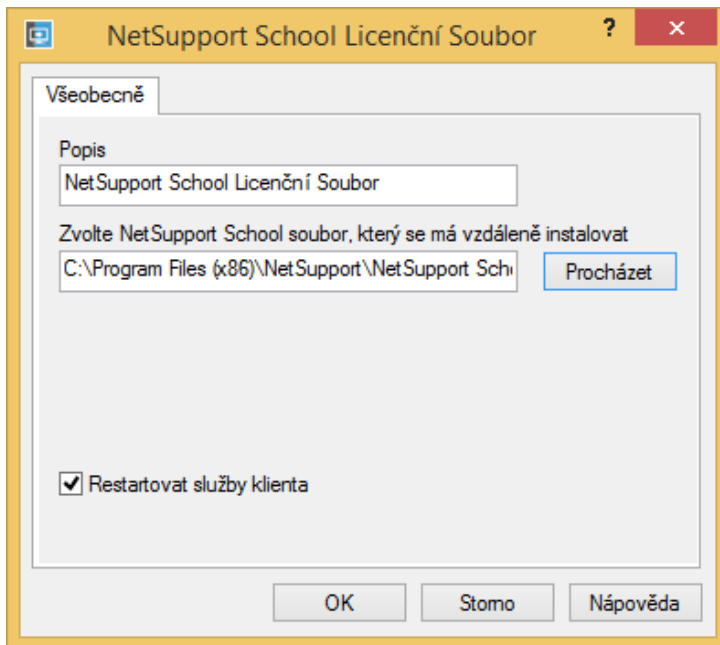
NetSupport School Licenční Soubor

?

×

Všeobecně

Popis

NetSupport School Licenční Soubor

Zvolte NetSupport School soubor, který se má vzdáleně instalovat

C:\Program Files (x86)\NetSupport\NetSupport Scho

Procházet

Restartovat služby klienta

OK

Storno

Nápověda